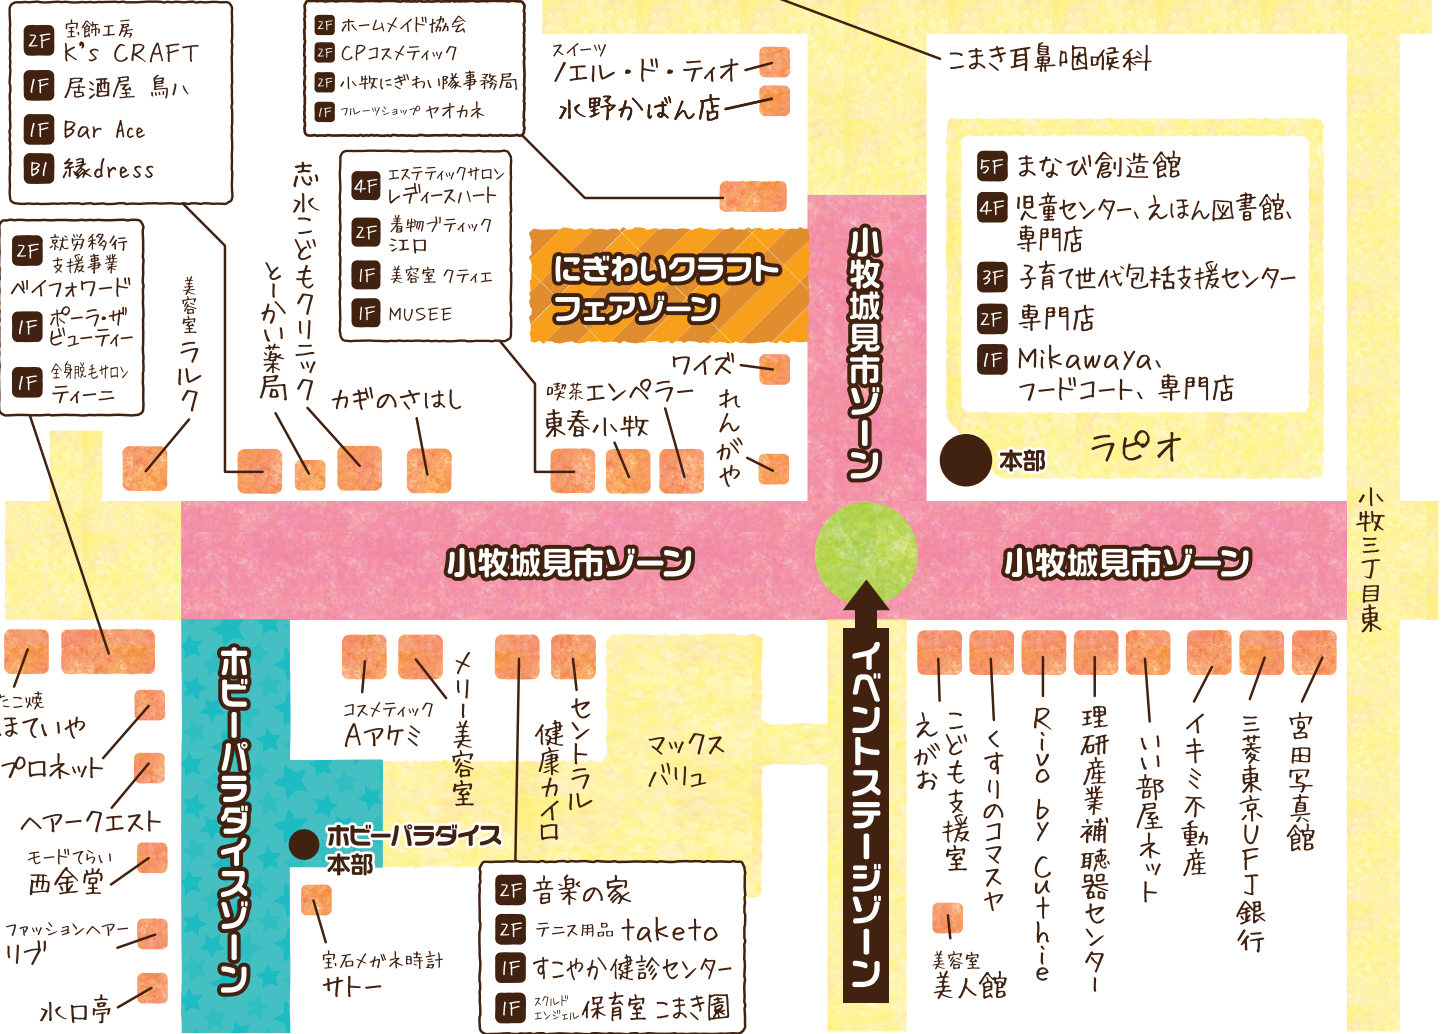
2F 宝飾工房 K's CRAFT
1F 居酒屋 鳥ハ
1F Bar Ace
B1 縁dress

2F ホームメイド協会
2F CPコスメティック
2F 小牧にぎわい隊事務局
1F フルーツショップ ヤオカネ

スイーツ ノエル・ド・ティオ
水野かばん店

こまき耳鼻咽喉科

4F エステティックサロン レディースハート
2F 着物ブティック 江口
1F 美容室 クティエ
1F MUSEE

志水こどもクリニック
とーかい薬局
カギのさはし

2F 就労移行支援事業 ベイフォワード
1F ポーラ・ザ ビューティー
1F 全身脱毛サロン ティーニ

美容室 ラルク

にぎわいクラフトフェアゾーン

5F まなび創造館
4F 児童センター、えほん図書館、専門店
3F 子育て世代包括支援センター
2F 専門店
1F Mikawaya、フードコート、専門店

本部
ラピオ

小牧城見市ゾーン

ワイズ
喫茶エンペラー
東春小牧
れんがや

小牧城見市ゾーン
小牧城見市ゾーン

小牧三丁目東

たこ焼 まていや
プロネット
ヘアークエスト
モードでらい 西金堂
ファッションヘアー リブ
水口亭

ホビーパラダイスゾーン
ホビーパラダイス 本部

コスメティック Aアケミ
メリー美容室
健康カイロ
セントラル
マックスバリュ

宝石メガネ時計 サトー

2F 音楽の家
2F テニス用品 taketo
1F すこやか健診センター
1F スクルドエンジェル保育室 こまき園

イベントステージゾーン

えがお
こども支援室
くすりのコマスヤ
Rivo by Cuthie
理研産業補聴器センター
いい部屋ネット
イキミ不動産
三菱東京UFJ銀行
宮田写真館
美容室 美人館